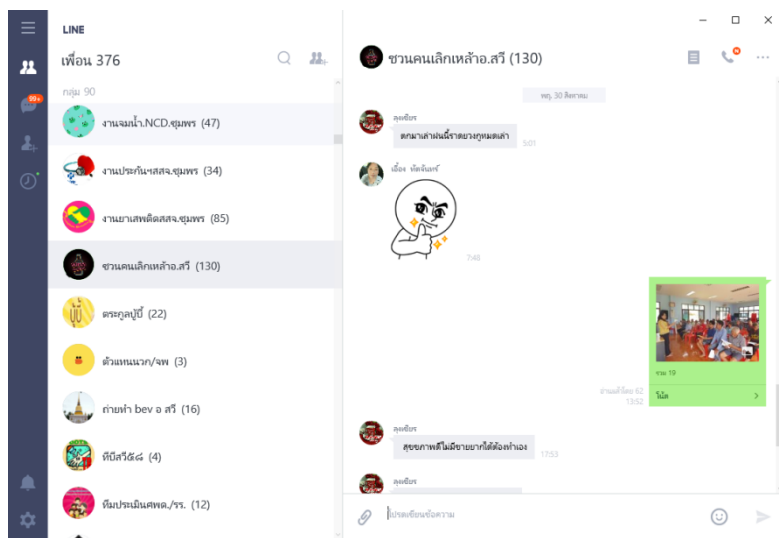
LINE

เพื่อน 376

กลุ่ม 90

งานจมน้ำ.NCD.ชุมพร (47)

งานประกันฯสสจ.ชุมพร (34)

งานยาเสพติดสสจ.ชุมพร (85)

ชวนคนเลิกเหล้าอ.สวี (130)

ตระกูลปู่บี้ (22)

ตัวแทนนวก/จพ (3)

ถ่ายทำ bev อ สวี (16)

ทีมีสวีฉัฒ (4)

ทีมประเมินศพด./รร. (12)

99+

ชวนคนเลิกเหล้าอ.สวี (130)

พฤ. 30 สิงหาคม

ลุงเขียร

ตกมาเล่าฝนนี้ราตยวงกูหมดเล่า

5:01

เอื้อง ทัดจันทร์

7:48

รวม 19

โน้ต

อ่านแล้วโดย 62

13:52

ลุงเขียร

สุขยภาพดีไม่มีขายยากได้ต้องทำเอง

17:53

ลุงเขียร

โปรดเขียนข้อความ